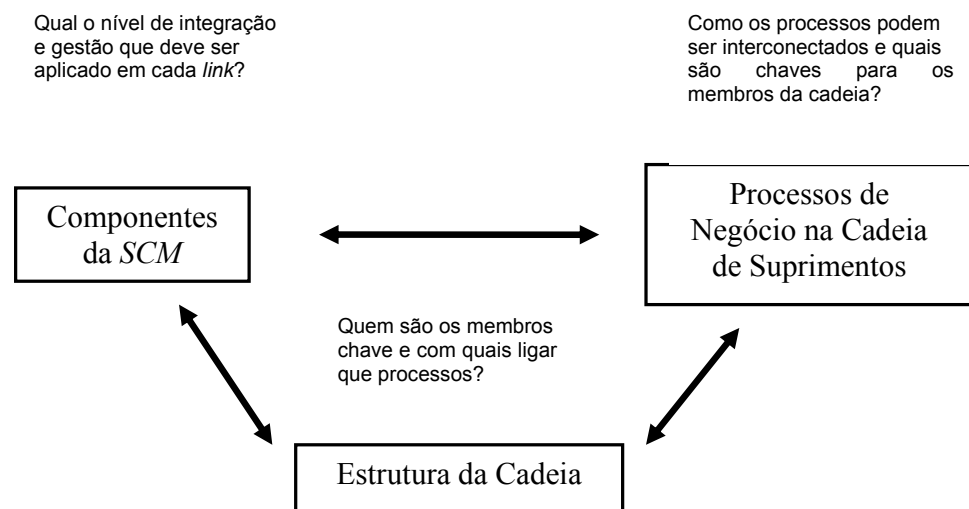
Qual o nível de integração e gestão que deve ser aplicado em cada link?

Como os processos podem ser interconectados e quais são chaves para os membros da cadeia?

Componentes da SCM

Processos de Negócio na Cadeia de Suprimentos

Quem são os membros chave e com quais ligar que processos?

Estrutura da Cadeia